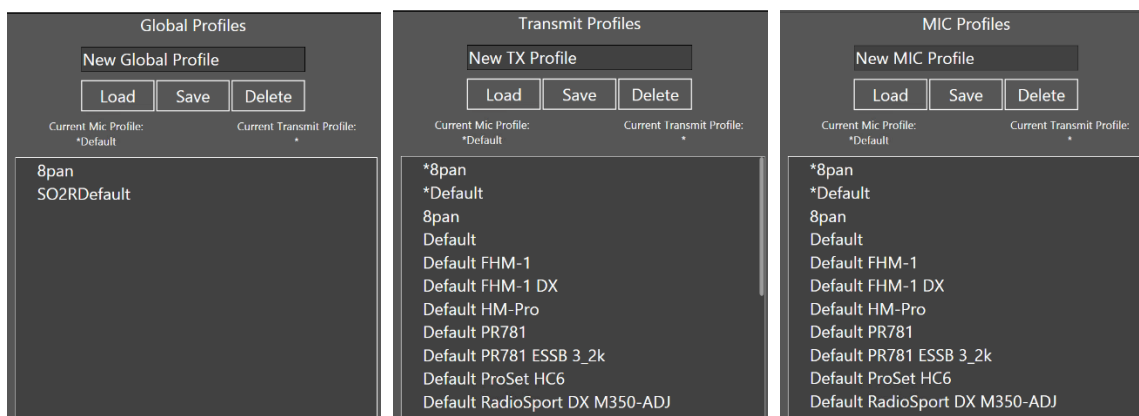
Global Profiles

New Global Profile

Load Save Delete

Current Mic Profile:
*Default

Current Transmit Profile:
*

8pan
SO2RDefault

Transmit Profiles

New TX Profile

Load Save Delete

Current Mic Profile:
*Default

Current Transmit Profile:
*

*8pan
*Default
8pan
Default
Default FHM-1
Default FHM-1 DX
Default HM-Pro
Default PR781
Default PR781 ESSB 3_2k
Default ProSet HC6
Default RadioSport DX M350-ADJ

MIC Profiles

New MIC Profile

Load Save Delete

Current Mic Profile:
*Default

Current Transmit Profile:
*

*8pan
*Default
8pan
Default
Default FHM-1
Default FHM-1 DX
Default HM-Pro
Default PR781
Default PR781 ESSB 3_2k
Default ProSet HC6
Default RadioSport DX M350-ADJ